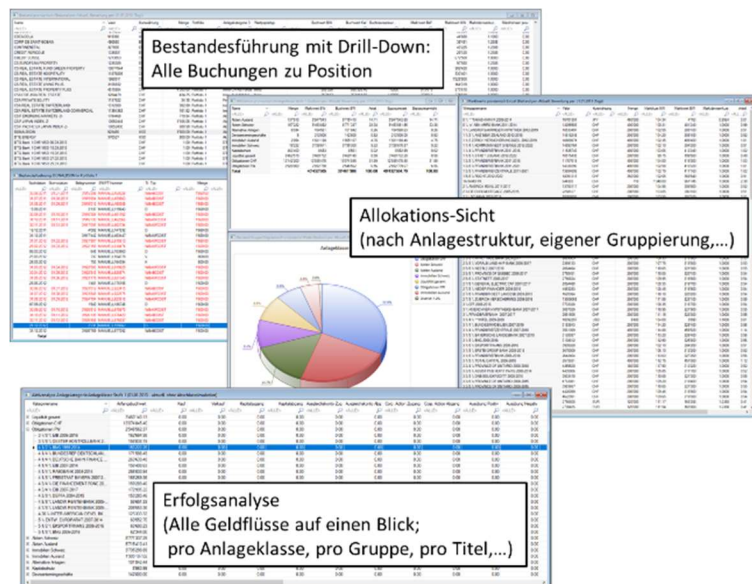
Bestandesführung mit Drill-Down:
Alle Buchungen zu Position

Allokations-Sicht
(nach Anlagestruktur, eigener Gruppierung,...)

Erfolgsanalyse
(Alle Geldflüsse auf einen Blick;
pro Anlageklasse, pro Gruppe, pro Titel,...)